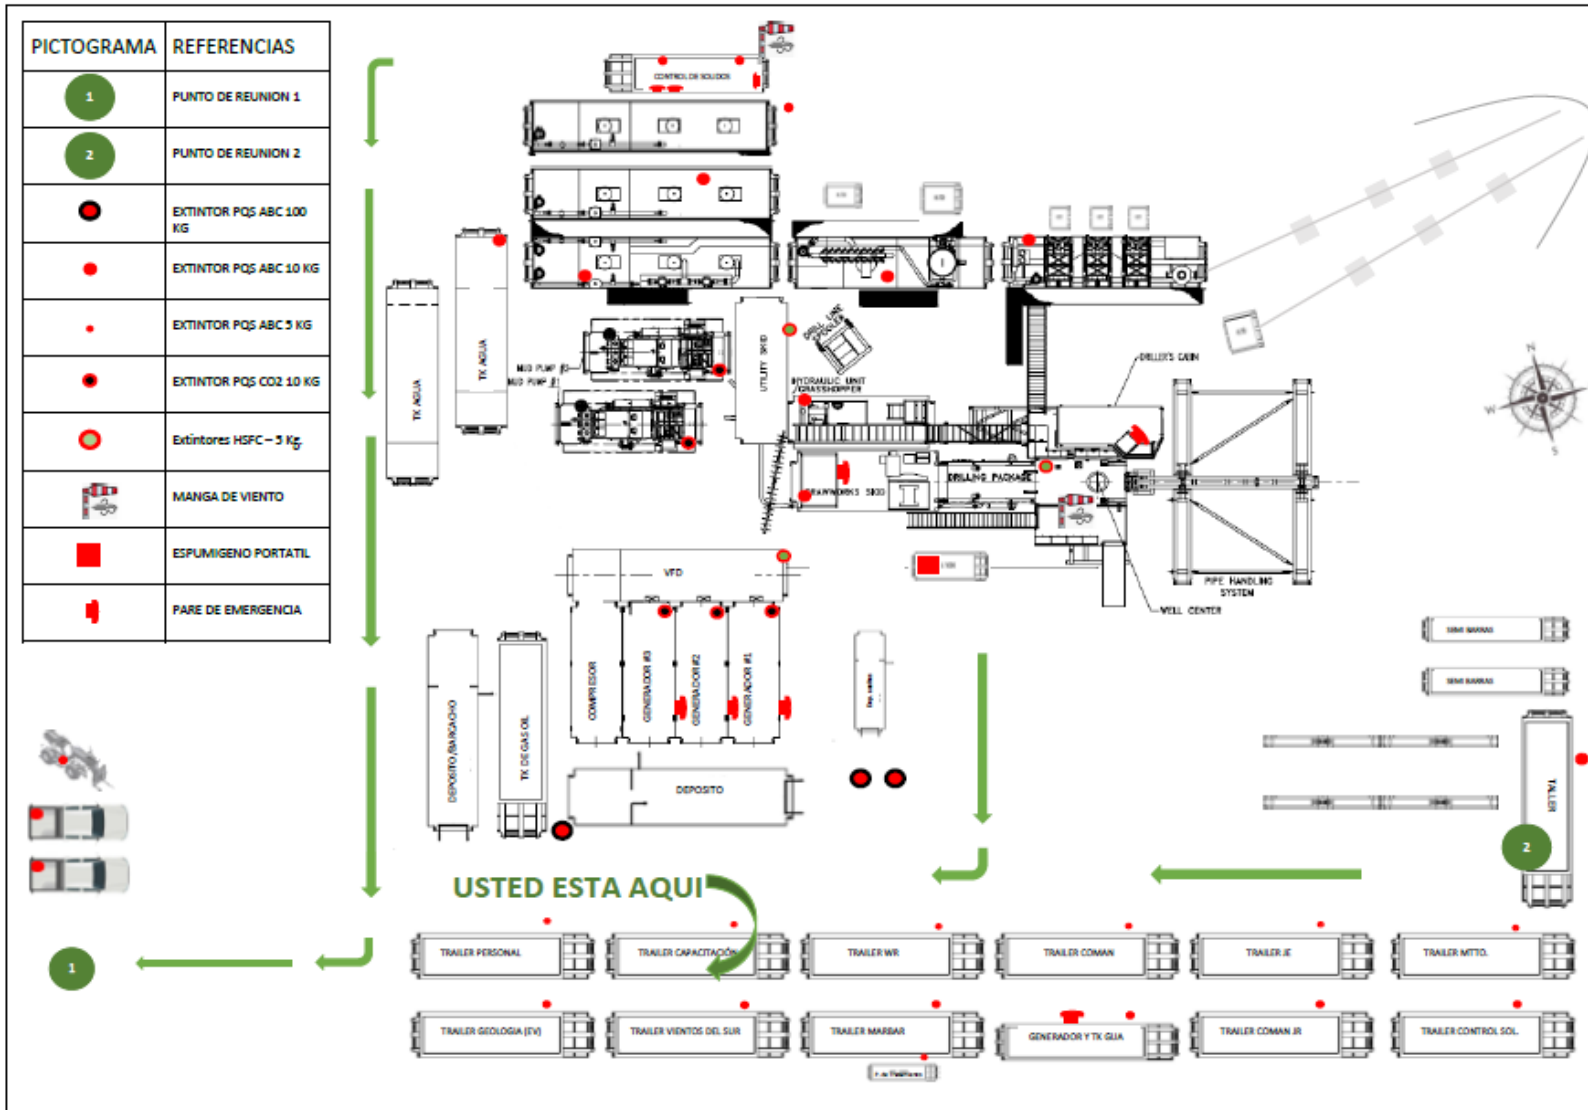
| PICTOGRAMA | REFERENCIAS |
|---|---|
| 1 | PUNTO DE REUNION 1 |
| 2 | PUNTO DE REUNION 2 |
| | EXTINTOR PQS ABC 100 KG |
| | EXTINTOR PQS ABC 10 KG |
| | EXTINTOR PQS ABC 5 KG |
| | EXTINTOR PQS CO2 10 KG |
| | Extintores HSFC – 5 Kg. |
| | MANGA DE VIENTO |
| | ESPUMIGENO PORTATIL |
| | PARE DE EMERGENCIA |

CONTROL DE SOLIDOS

TK AGUA

TK AGUA

MUD PUMP #2

MUD PUMP #1

UTILITY SKID

HYDRAULIC UNIT GRASSHOPPER

DRILLER'S CABIN

DRAWWORKS SKID

DRILLING PACKAGE

PIPE HANDLING SYSTEM

WELL CENTER

N

S

W

VFD

COMPRESOR

GENERADOR #3

GENERADOR #2

GENERADOR #1

DEPOSITO/BARCACHO

TK DE GAS OIL

DEPOSITO

TALLER

2

USTED ESTA AQUI

1

TRAILER PERSONAL

TRAILER CAPACITACIÓN

TRAILER WR

TRAILER COMAN

TRAILER JE

TRAILER MTTO.

TRAILER GEOLOGIA (EV)

TRAILER VIENTOS DEL SUR

TRAILER MARBAR

GENERADOR Y TK GUA

TRAILER COMAN JR

TRAILER CONTROL SOL.